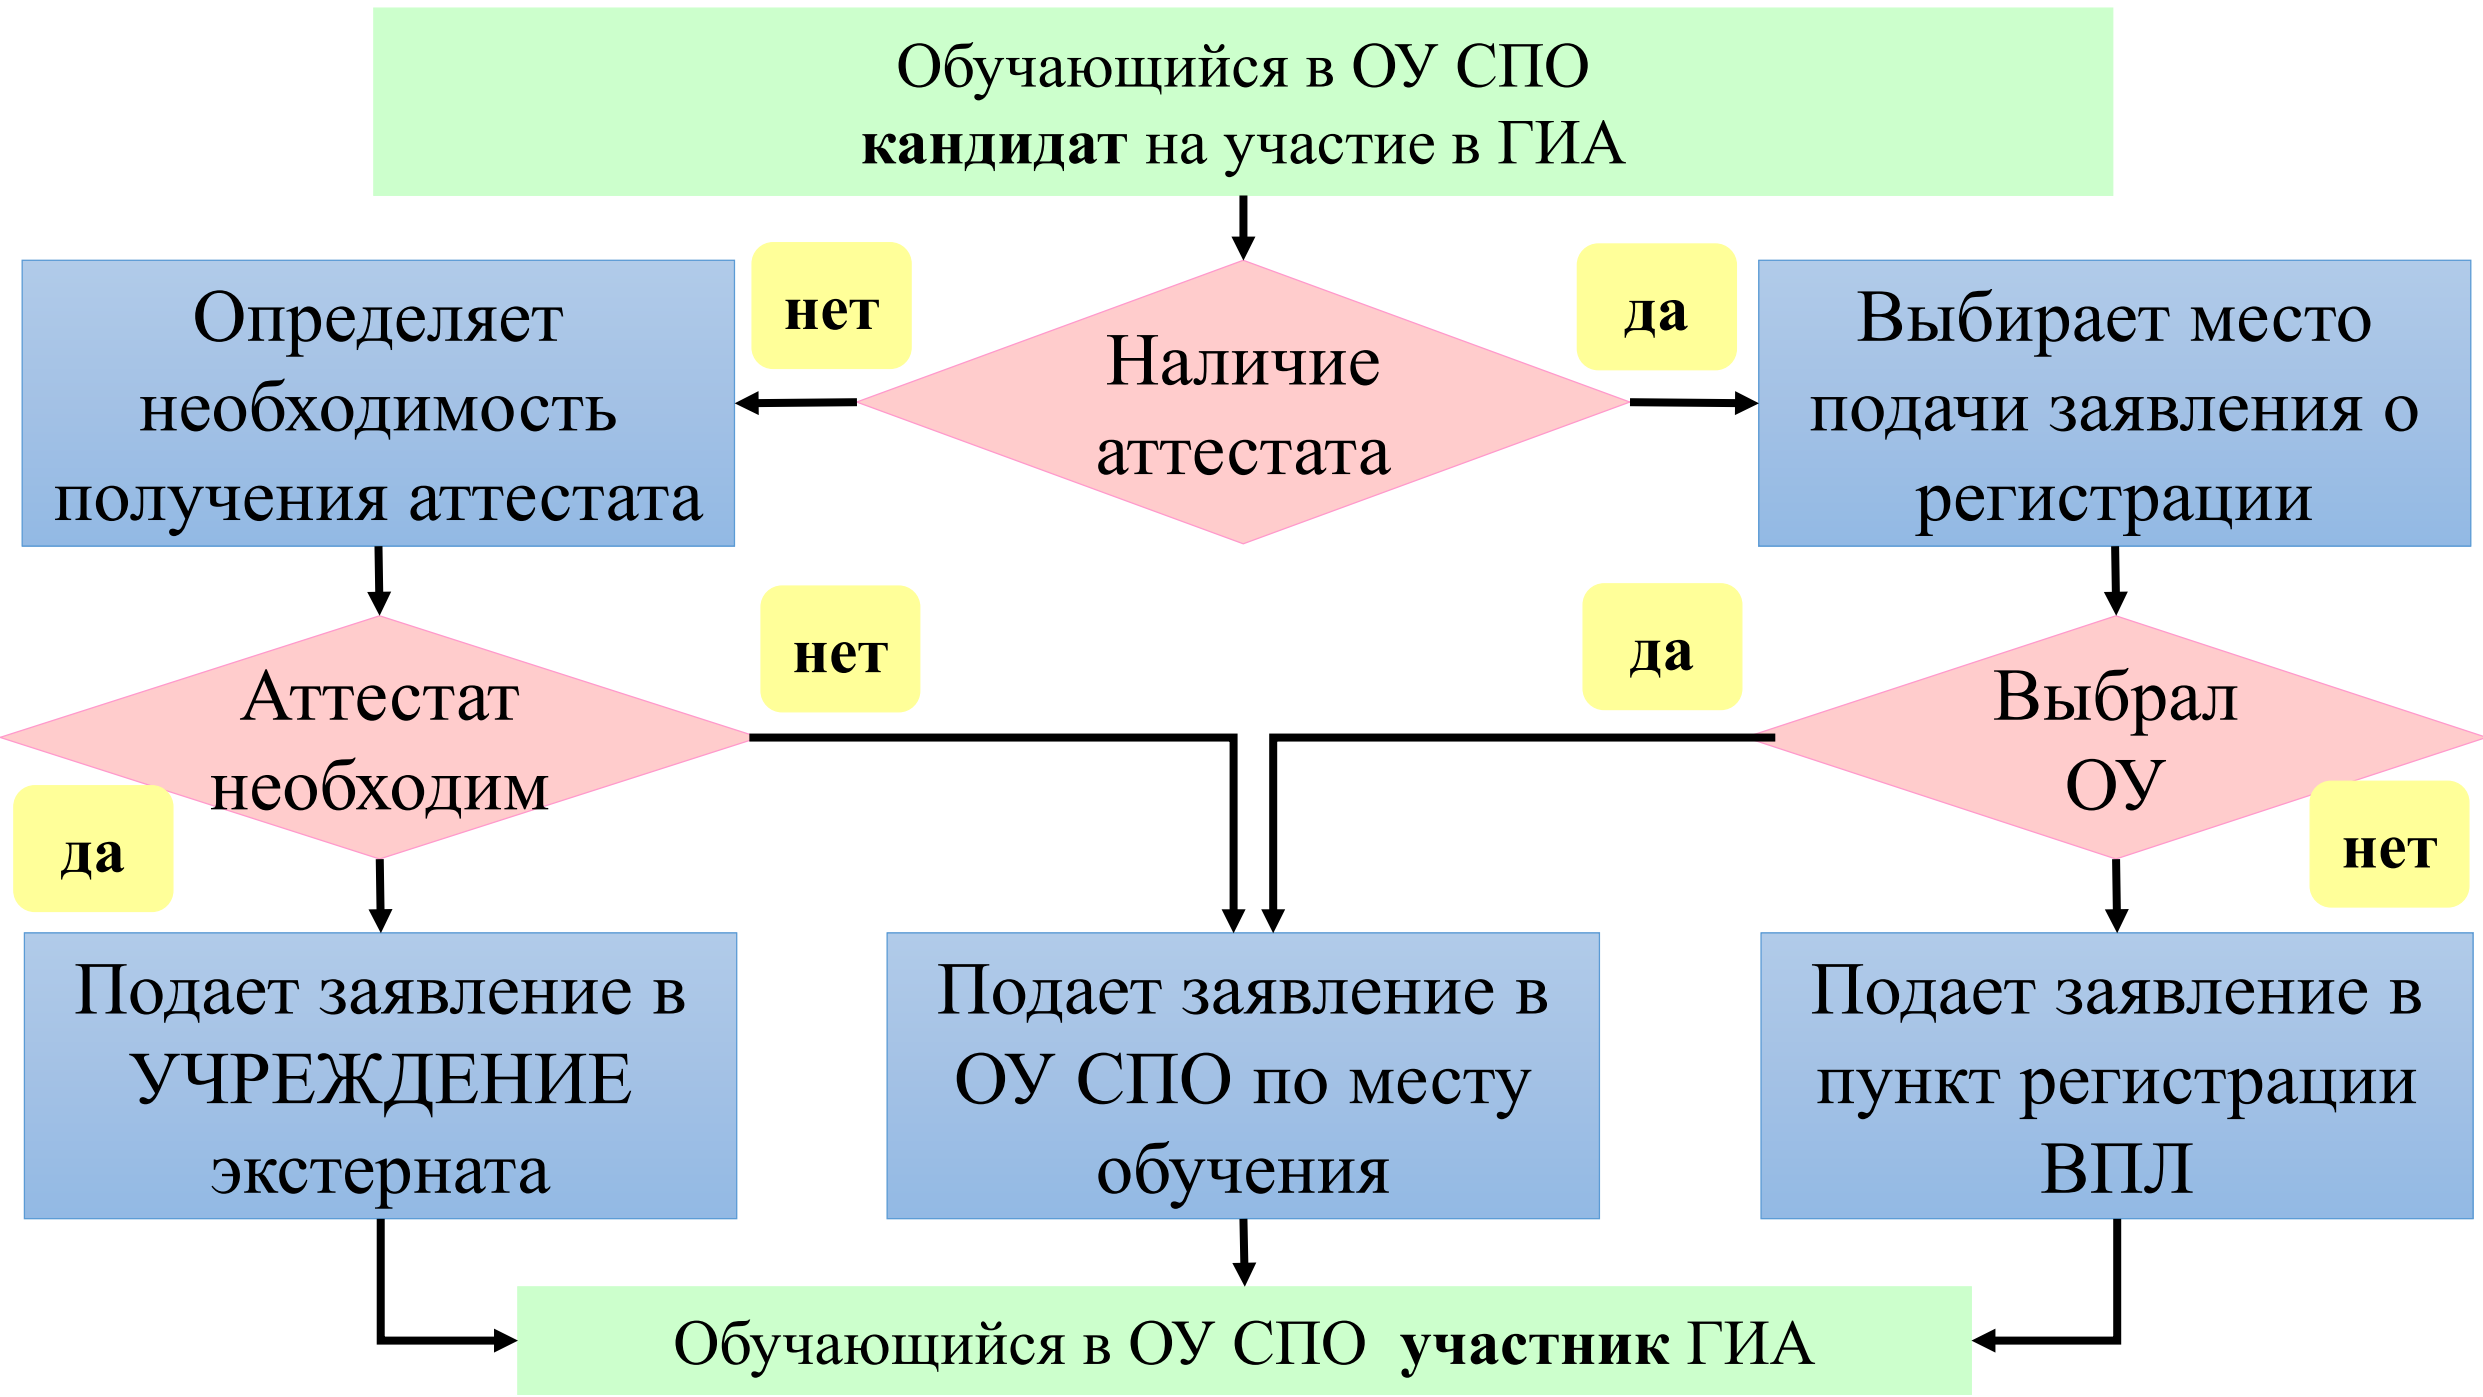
Обучающийся в ОУ СПО
**кандидат** на участие в ГИА

нет

Наличие аттестата

да

Определяет необходимость получения аттестата

Выбирает место подачи заявления о регистрации

нет

да

Аттестат необходим

Выбрал ОУ

да

нет

Подает заявление в УЧРЕЖДЕНИЕ экстерната

Подает заявление в ОУ СПО по месту обучения

Подает заявление в пункт регистрации ВПЛ

Обучающийся в ОУ СПО **участник** ГИА